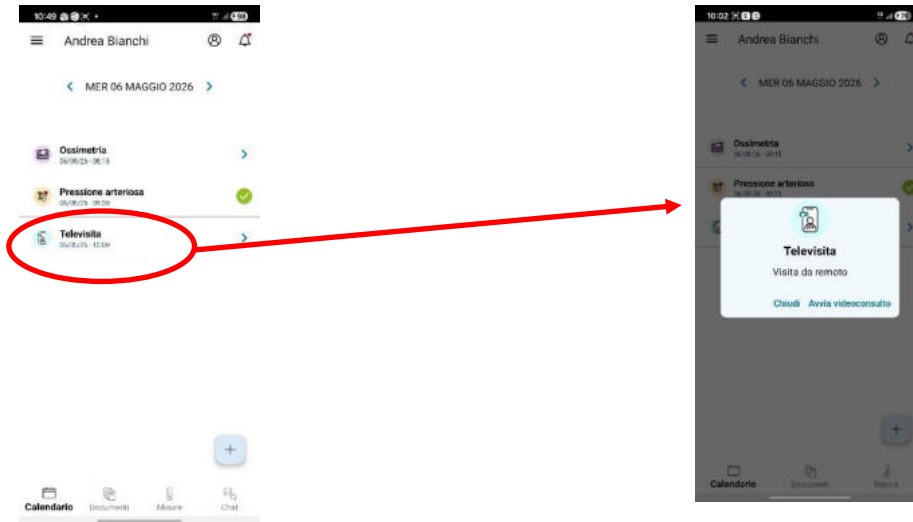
10:49

Andrea Bianchi

MER 06 MAGGIO 2026

Ossimetria
06/05/26 - 08:15

Pressione arteriosa
06/05/26 - 09:30

Televisita
06/05/26 - 10:00

+

Calendario Documenti Misure Chat

10:02

Andrea Bianchi

MER 06 MAGGIO 2026

Ossimetria
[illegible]

Pressione arteriosa
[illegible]

Televisita

Visita da remoto

Chiudi Avvia videoconsulto

+

Calendario Documenti Misure